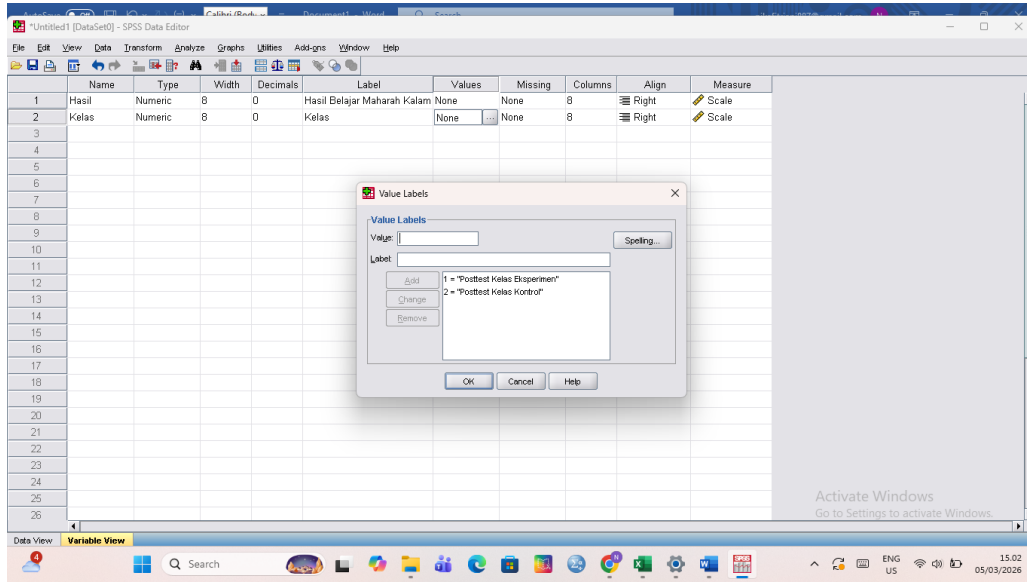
*Untitled1 [DataSet0] - SPSS Data Editor

File Edit View Data Transform Analyze Graphs Utilities Add-ons Window Help

| | Name | Type | Width | Decimals | Label | Values | Missing | Columns | Align | Measure |
|---|---|---|---|---|---|---|---|---|---|---|
| 1 | Hasil | Numeric | 8 | 0 | Hasil Belajar Maharah Kalam | None | None | 8 | Right | Scale |
| 2 | Kelas | Numeric | 8 | 0 | Kelas | None | None | 8 | Right | Scale |
| 3 | | | | | | | | | | |
| 4 | | | | | | | | | | |
| 5 | | | | | | | | | | |
| 6 | | | | | | | | | | |
| 7 | | | | | | | | | | |
| 8 | | | | | | | | | | |
| 9 | | | | | | | | | | |
| 10 | | | | | | | | | | |
| 11 | | | | | | | | | | |
| 12 | | | | | | | | | | |
| 13 | | | | | | | | | | |
| 14 | | | | | | | | | | |
| 15 | | | | | | | | | | |
| 16 | | | | | | | | | | |
| 17 | | | | | | | | | | |
| 18 | | | | | | | | | | |
| 19 | | | | | | | | | | |
| 20 | | | | | | | | | | |
| 21 | | | | | | | | | | |
| 22 | | | | | | | | | | |
| 23 | | | | | | | | | | |
| 24 | | | | | | | | | | |
| 25 | | | | | | | | | | |
| 26 | | | | | | | | | | |

Value Labels

Value Labels
Value:
Label
Spelling...
Add
Change
Remove
1 = "Posttest Kelas Eksperimen"
2 = "Posttest Kelas Kontrol"
OK Cancel Help

Activate Windows
Go to Settings to activate Windows.

Data View Variable View

Search
ENG US
15.02
05/03/2026